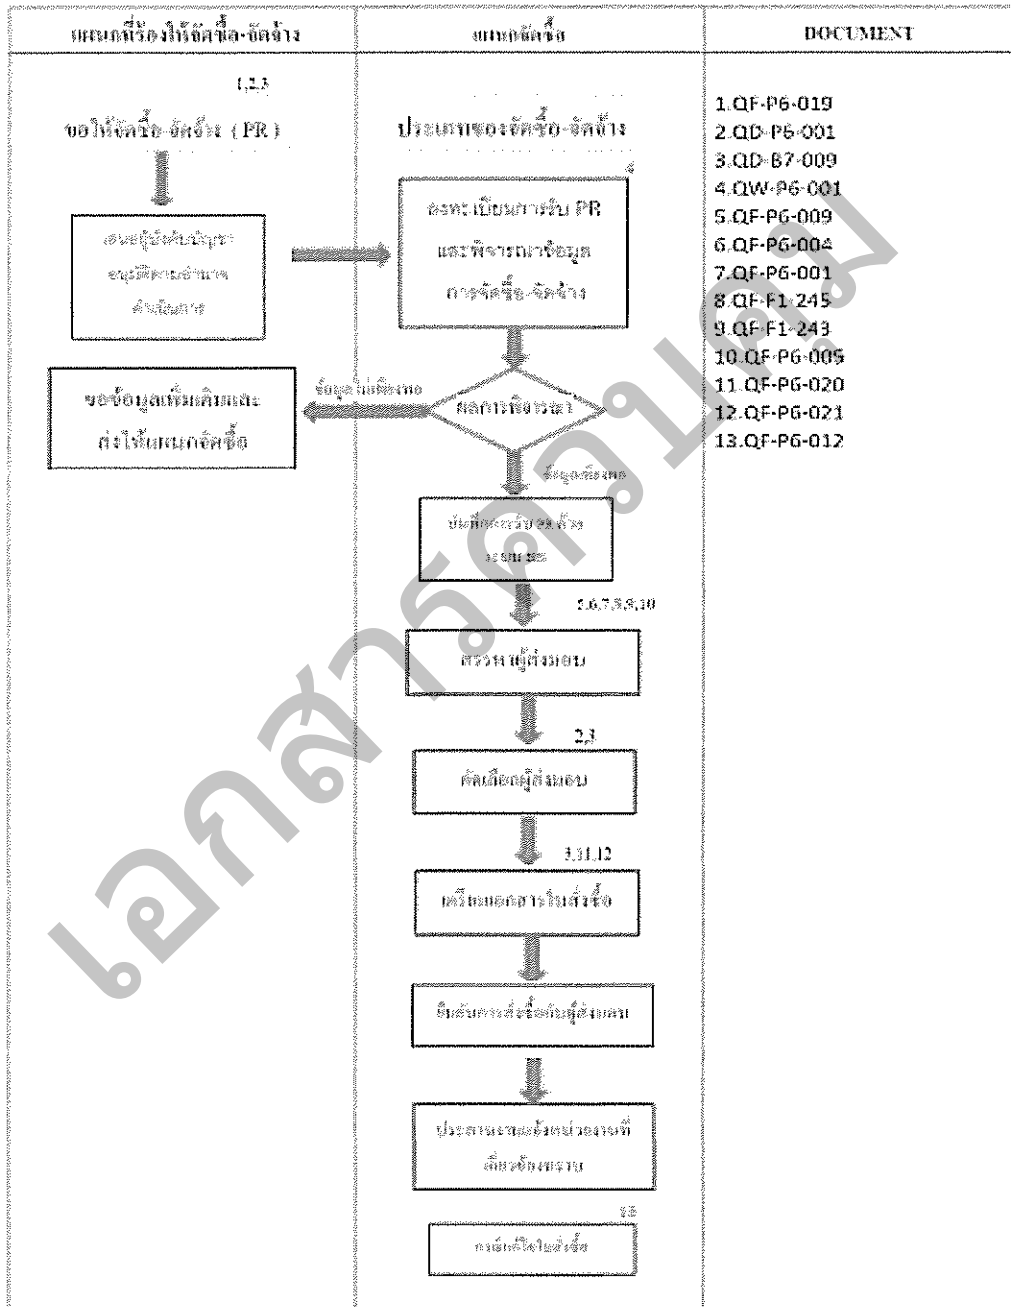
แผนกที่ร้องให้จัดซื้อ-จัดจ้าง

แผนกจัดซื้อ

DOCUMENT

1,2,3

ขอให้จัดซื้อ-จัดจ้าง ( PR )

เสนอผู้บังคับบัญชา อนุมัติตามอำนาจดำเนินการ

ขอข้อมูลเพิ่มเติมและส่งให้แผนกจัดซื้อ

ประสานของจัดซื้อ-จัดจ้าง

4

ลงทะเบียนการรับ PR และพิจารณาข้อมูลการจัดซื้อ-จัดจ้าง

ข้อมูลไม่ชัดเจน

ผลการพิจารณา

ข้อมูลชัดเจน

บันทึกระหว่างจัดจ้าง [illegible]

5,6,7,8,9,10

สรรหาผู้ส่งมอบ

2,3

คัดเลือกผู้ส่งมอบ

3,11,12

เตรียมเอกสารใบสั่งซื้อ

ยืนยันการสั่งซื้อกับผู้ส่งมอบ

ประสานงานแจ้งหน่วยงานที่เกี่ยวข้องทราบ

13

การติดตามใบสั่งซื้อ

1.QF-P6-019
2.QD-P6-001
3.QD-B7-009
4.QW-P6-001
5.QF-PG-009
6.QF-PG-004
7.QF-P6-001
8.QF-F1-245
9.QF-F1-243
10.QF-P6-005
11.QF-PG-020
12.QF-PG-021
13.QF-PG-012

เอกสารดาวน์โหลด